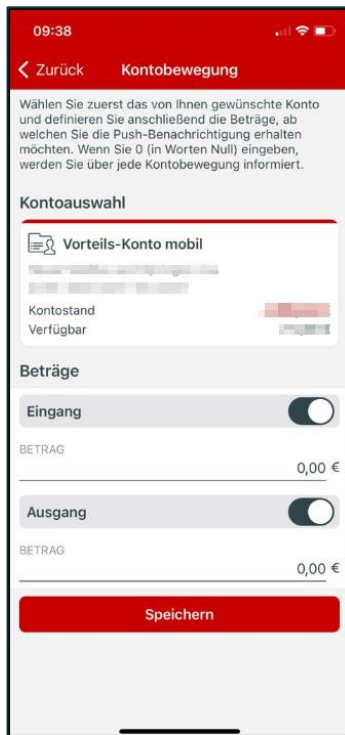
09:38

< Zurück Kontobewegung

Wählen Sie zuerst das von Ihnen gewünschte Konto und definieren Sie anschließend die Beträge, ab welchen Sie die Push-Benachrichtigung erhalten möchten. Wenn Sie 0 (in Worten Null) eingeben, werden Sie über jede Kontobewegung informiert.

Kontoauswahl

Vorteils-Konto mobil

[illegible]
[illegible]

Kontostand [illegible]
Verfügbar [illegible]

Beträge

Eingang

BETRAG
0,00 €

Ausgang

BETRAG
0,00 €

Speichern